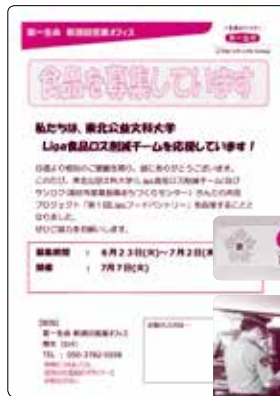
第一生命 新潟営業オフィス

第一生命

食品を募集しています

私たちは、東北公益文科大学
Lipa食品ロス削減チームを応援しています！

日頃より格別のご愛顧を賜り、誠にありがとうございます。このたび、東北公益文科大学Lipa食品ロス削減チーム及びサンロク酒田市新事業者等がつくるセンターさんとの共同プロジェクト「第1回Lipaフードパントリー」を共催することとなりました。
ぜひご協力をお願いします。

募集期間　：　6月23日(木)～7月2日(
開催　　　：　7月7日(木)

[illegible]
第一生命 新潟営業オフィス
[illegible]
TEL：050-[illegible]
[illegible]

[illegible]